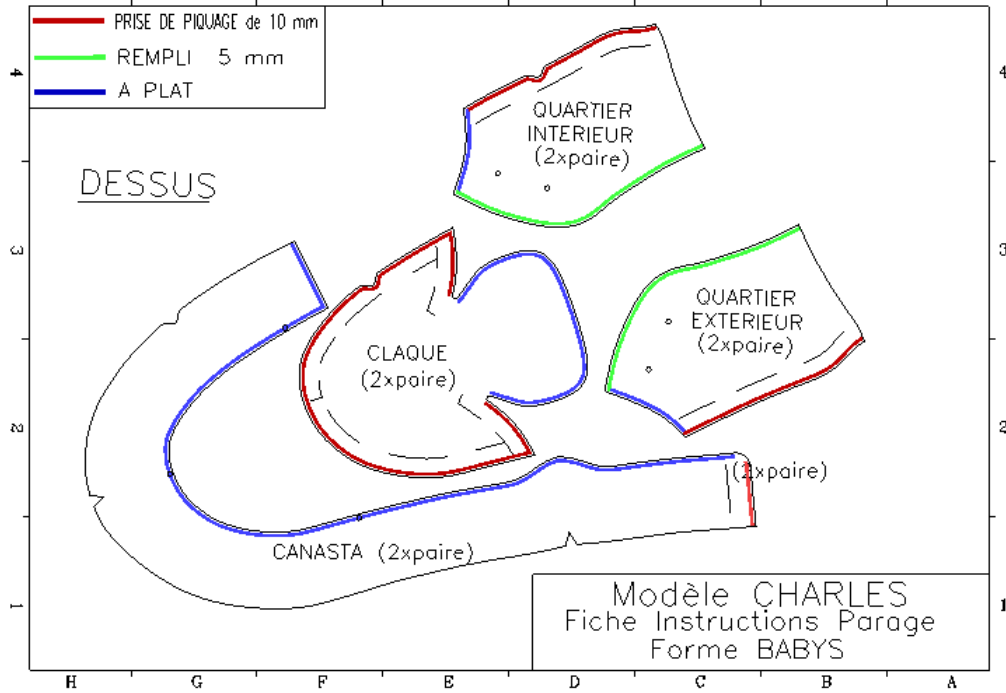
PRISE DE PIQUAGE de 10 mm
REMPLI 5 mm
A PLAT

DESSUS

QUARTIER INTERIEUR (2xpaire)

CLAQUE (2xpaire)

QUARTIER EXTERIEUR (2xpaire)

(1xpaire)

CANASTA (2xpaire)

Modèle CHARLES
Fiche Instructions Parage
Forme BABYS

4
3
2
1
4
3
2
1

H G F E D C B A